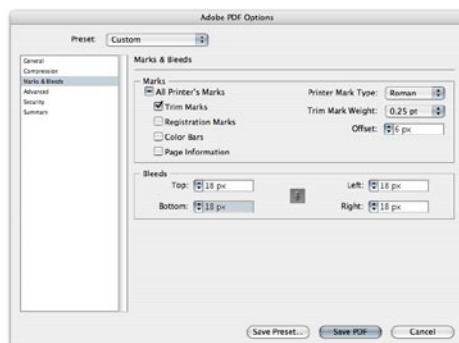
Adobe PDF Options

Preset: Custom

General
Compression
Marks & Bleeds
Advanced
Security
Summary

Marks & Bleeds

Marks
All Printer's Marks
Trim Marks
Registration Marks
Color Bars
Page Information

Printer Mark Type: Roman
Trim Mark Weight: 0.25 pt
Offset: 6 px

Bleeds
Top: 18 px
Bottom: 18 px
Left: 18 px
Right: 18 px

Save Preset...
Save PDF
Cancel